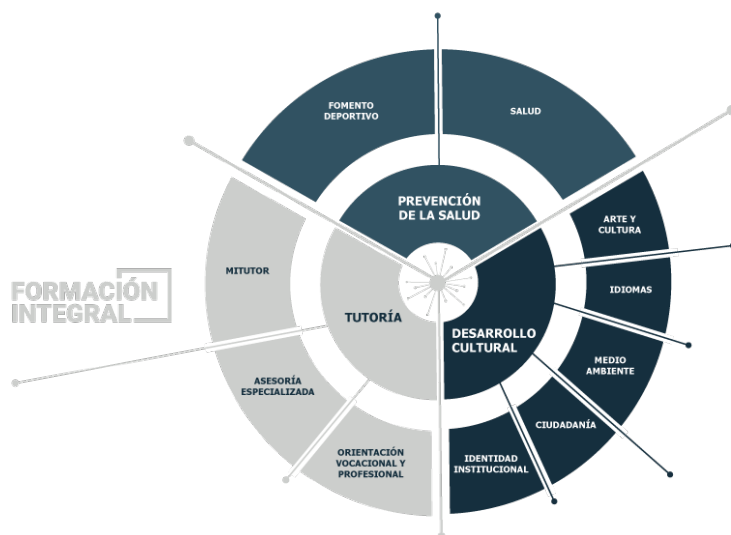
FOMENTO DEPORTIVO

SALUD

PREVENCIÓN DE LA SALUD

ARTE Y CULTURA

IDIOMAS

MEDIO AMBIENTE

CIUDADANÍA

IDENTIDAD INSTITUCIONAL

DESARROLLO CULTURAL

TUTORÍA

MITUTOR

ASESORÍA ESPECIALIZADA

ORIENTACIÓN VOCACIONAL Y PROFESIONAL

FORMACIÓN INTEGRAL